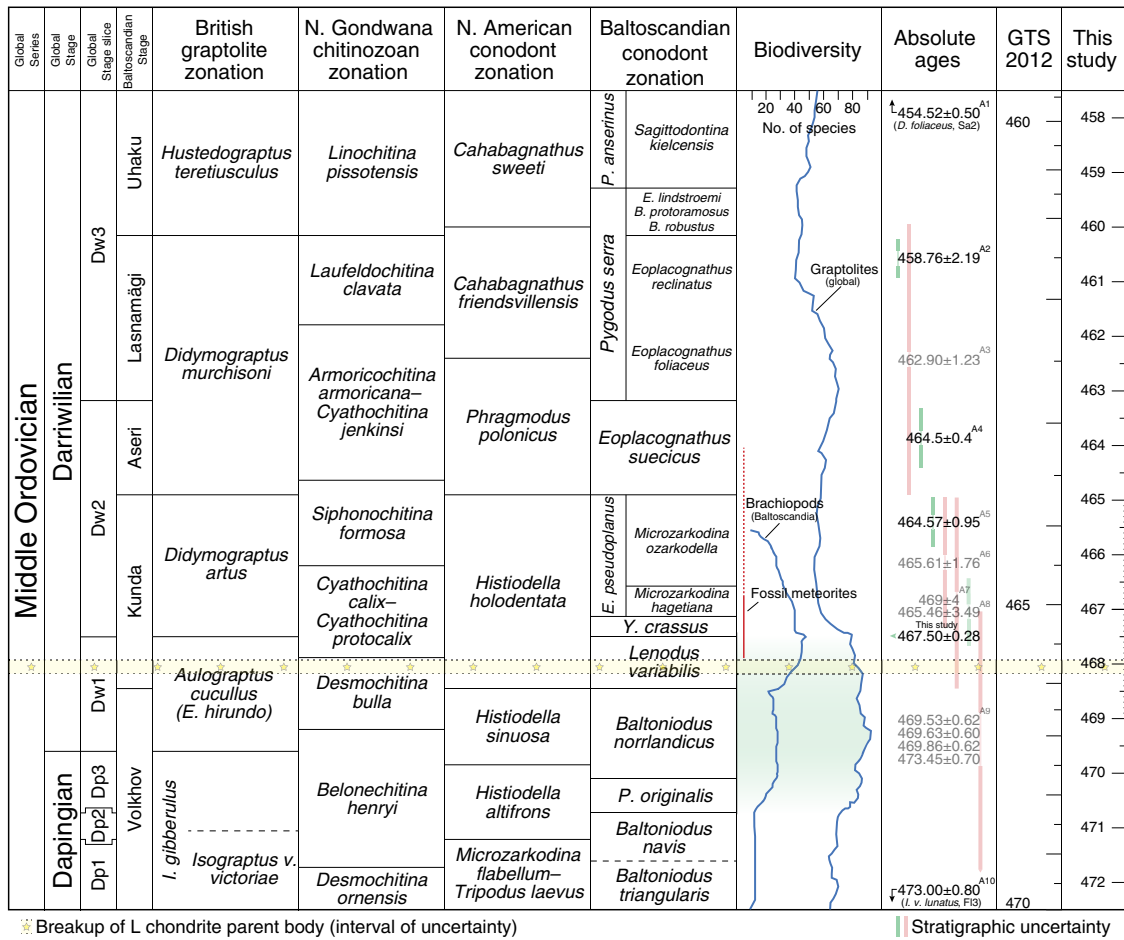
| Global Series | Global Stage | Global Stage slice | Baltoscandian Stage | British graptolite zonation | N. Gondwana chitinozoan zonation | N. American conodont zonation | Baltoscandian conodont zonation | Biodiversity | Absolute ages | GTS 2012 | This study |
|---|---|---|---|---|---|---|---|---|---|---|---|
| Middle Ordovician | Darriwilian | Dw3 | Uhaku | Hustedograptus teretiusculus | Linochitina pissotensis | Cahabagnathus sweeti | P. anserinus: Sagittodontina kielcensis | 20 40 60 80 No. of species | 454.52±0.50 A1 (D. foliaceus, Sa2) | 460 | 458, 459 |
| | | | | | | | Pygodus serra: E. lindstroemi B. protoramosus B. robustus | | | | 460 |
| | | | Lasnamägi | Didymograptus murchisoni | Laufeldochitina clavata | Cahabagnathus friendsvillensis | Eoplacognathus reclinatus | Graptolites (global) | 458.76±2.19 A2 | | 461 |
| | | | | | Armoricochitina armoricana–Cyathochitina jenkinsi | | Eoplacognathus foliaceus | | 462.90±1.23 A3 | | 462, 463 |
| | | | Aseri | | | Phragmodus polonicus | Eoplacognathus suecicus | | 464.5±0.4 A4 | | 464 |
| | | Dw2 | Kunda | Didymograptus artus | Siphonochitina formosa | Histiodella holodentata | E. pseudoplanus: Microzarkodina ozarkodella | Brachiopods (Baltoscandia) | 464.57±0.95 A5 | | 465 |
| | | | | | Cyathochitina calix–Cyathochitina protocalix | | Microzarkodina hagetiana | Fossil meteorites | 465.61±1.76 A6 469±4 A7 465.46±3.49 A8 This study | 465 | 466, 467 |
| | | | | | | | Y. crassus | | 467.50±0.28 | | |
| | | Dw1 | | Aulograptus cucullus (E. hirundo) | Desmochitina bulla | | Lenodus variabilis | | | | 468 |
| | | | Volkhov | | | Histiodella sinuosa | Baltoniodus norrlandicus | | 469.53±0.62 A9 469.63±0.60 469.86±0.62 473.45±0.70 | | 469 |
| | Dapingian | Dp3 | | I. gibberulus | Belonechitina henryi | Histiodella altifrons | P. originalis | | | | 470 |
| | | Dp2 | | | | | Baltoniodus navis | | | | 471 |
| | | Dp1 | | Isograptus v. victoriae | Desmochitina ornensis | Microzarkodina flabellum–Tripodus laevus | Baltoniodus triangularis | | 473.00±0.80 A10 (I. v. lunatus, Fl3) | 470 | 472 |

Breakup of L chondrite parent body (interval of uncertainty)

Stratigraphic uncertainty